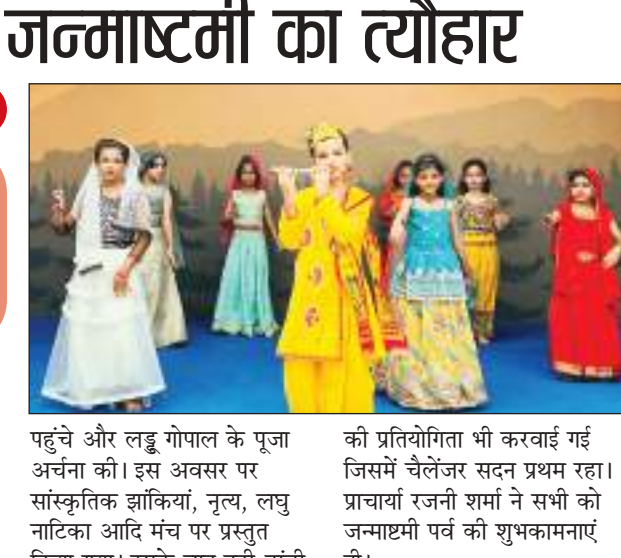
जन्माष्टमी का त्योहार

पहुंचे और लड्डू गोपाल के पूजा अर्चना की। इस अवसर पर सांस्कृतिक झांकियां, नृत्य, लघु नाटिका आदि मंच पर प्रस्तुत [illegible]

की प्रतियोगिता भी करवाई गई जिसमें चैलेंजर सदन प्रथम रहा। प्राचार्या रजनी शर्मा ने सभी को जन्माष्टमी पर्व की शुभकामनाएं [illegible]